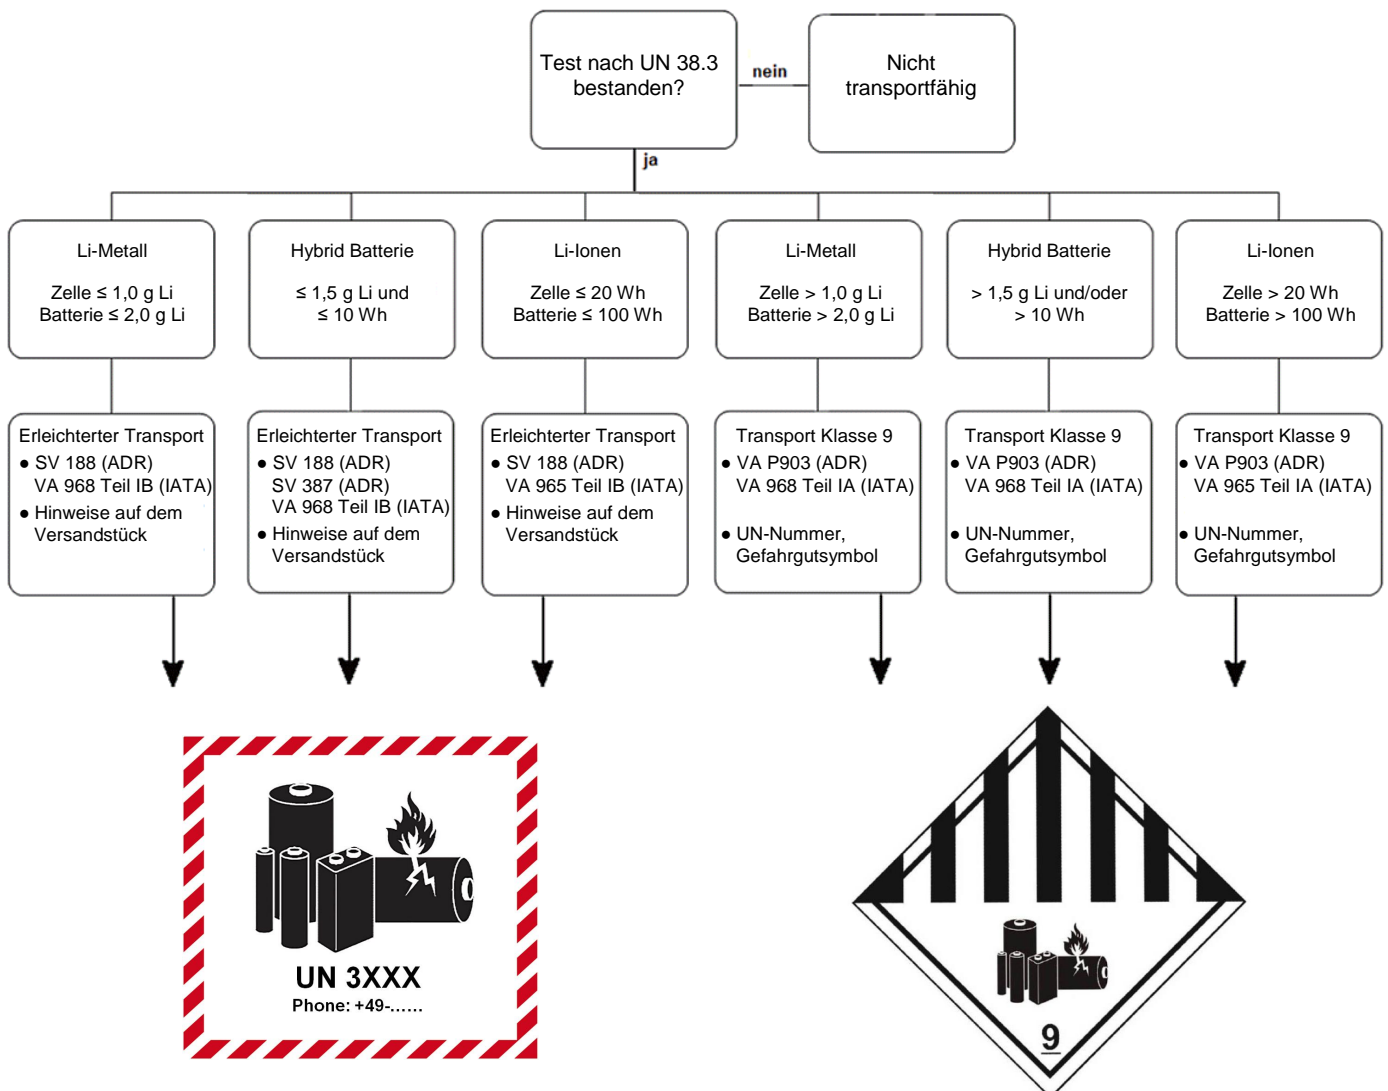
Test nach UN 38.3 bestanden?

nein

Nicht transportfähig

ja

Li-Metall

Zelle ≤ 1,0 g Li
Batterie ≤ 2,0 g Li

Hybrid Batterie

≤ 1,5 g Li und
≤ 10 Wh

Li-Ionen

Zelle ≤ 20 Wh
Batterie ≤ 100 Wh

Li-Metall

Zelle > 1,0 g Li
Batterie > 2,0 g Li

Hybrid Batterie

> 1,5 g Li und/oder
> 10 Wh

Li-Ionen

Zelle > 20 Wh
Batterie > 100 Wh

Erleichterter Transport
• SV 188 (ADR)
VA 968 Teil IB (IATA)
• Hinweise auf dem Versandstück

Erleichterter Transport
• SV 188 (ADR)
SV 387 (ADR)
VA 968 Teil IB (IATA)
• Hinweise auf dem Versandstück

Erleichterter Transport
• SV 188 (ADR)
VA 965 Teil IB (IATA)
• Hinweise auf dem Versandstück

Transport Klasse 9
• VA P903 (ADR)
VA 968 Teil IA (IATA)
• UN-Nummer, Gefahrgutsymbol

Transport Klasse 9
• VA P903 (ADR)
VA 968 Teil IA (IATA)
• UN-Nummer, Gefahrgutsymbol

Transport Klasse 9
• VA P903 (ADR)
VA 965 Teil IA (IATA)
• UN-Nummer, Gefahrgutsymbol

UN 3XXX
Phone: +49-……

9